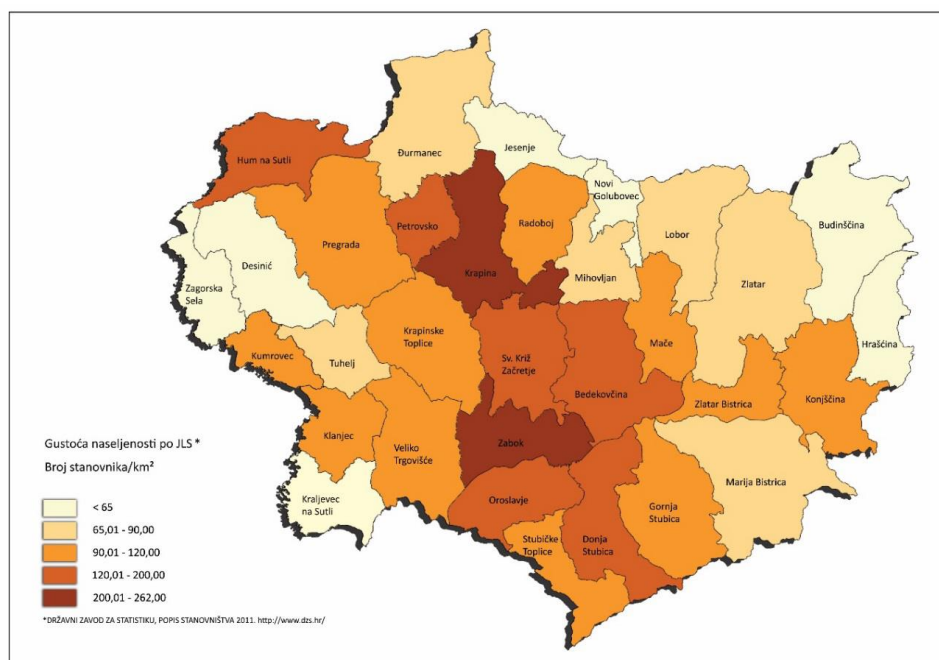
Hum na Sutli
Đurmanec
Jesenje
Novi Golubovec
Budinščina
Petrovsko
Radoboj
Lobor
Pregrada
Desinić
Krapina
Mihovljan
Zlatar
Zagorska Sela
Krapinske Toplice
Hrašćina
Mače
Kumrovec
Tuhelj
Sv. Križ Začretje
Bedekovčina
Zlatar Bistrica
Konjščina
Klanjec
Veliko Trgovišće
Zabok
Marija Bistrica
Kraljevec na Sutli
Oroslavje
Gornja Stubica
Stubičke Toplice
Donja Stubica

Gustoća naseljenosti po JLS *
Broj stanovnika/km²

< 65
65,01 - 90,00
90,01 - 120,00
120,01 - 200,00
200,01 - 262,00

*DRŽAVNI ZAVOD ZA STATISTIKU, POPIS STANOVNIŠTVA 2011. http://www.dzs.hr/